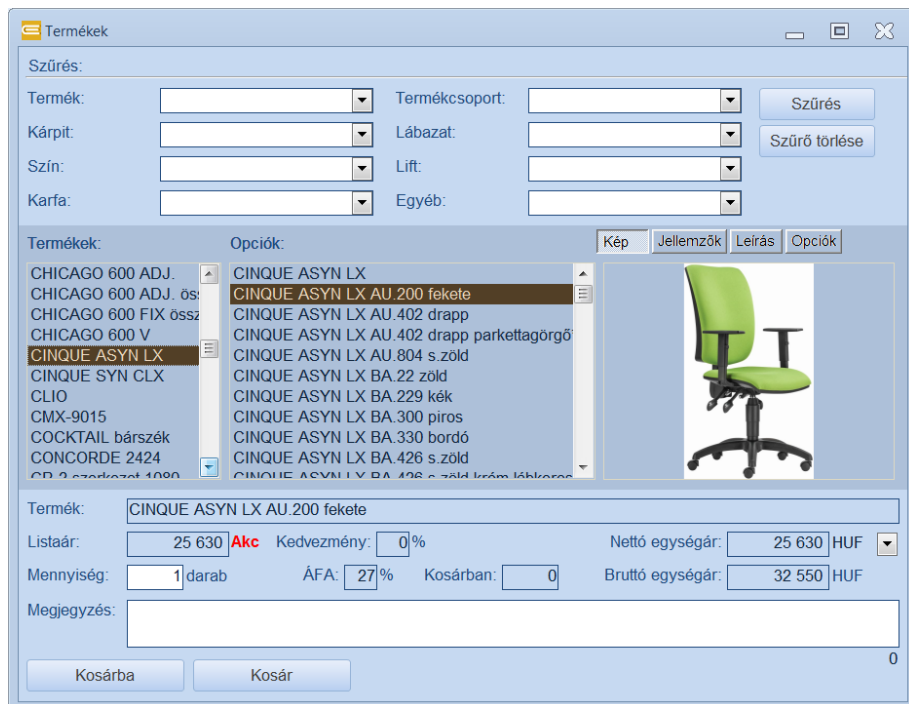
Termékek

Szűrés:

Termék:
Termékcsoport:
Szűrés
Kárpit:
Lábazat:
Szűrő törlése
Szín:
Lift:
Karfa:
Egyéb:

Termékek:
CHICAGO 600 ADJ.
CHICAGO 600 ADJ. öss
CHICAGO 600 FIX össz
CHICAGO 600 V
CINQUE ASYN LX
CINQUE SYN CLX
CLIO
CMX-9015
COCKTAIL bárszék
CONCORDE 2424
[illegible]

Opciók:
CINQUE ASYN LX
CINQUE ASYN LX AU.200 fekete
CINQUE ASYN LX AU.402 drapp
CINQUE ASYN LX AU.402 drapp parkettagörgő
CINQUE ASYN LX AU.804 s.zöld
CINQUE ASYN LX BA.22 zöld
CINQUE ASYN LX BA.229 kék
CINQUE ASYN LX BA.300 piros
CINQUE ASYN LX BA.330 bordó
CINQUE ASYN LX BA.426 s.zöld
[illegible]

Kép Jellemzők Leírás Opciók

Termék: CINQUE ASYN LX AU.200 fekete
Listaár: 25 630 Akc Kedvezmény: 0 % Nettó egységár: 25 630 HUF
Mennyiség: 1 darab ÁFA: 27 % Kosárban: 0 Bruttó egységár: 32 550 HUF
Megjegyzés:
0
Kosárba Kosár